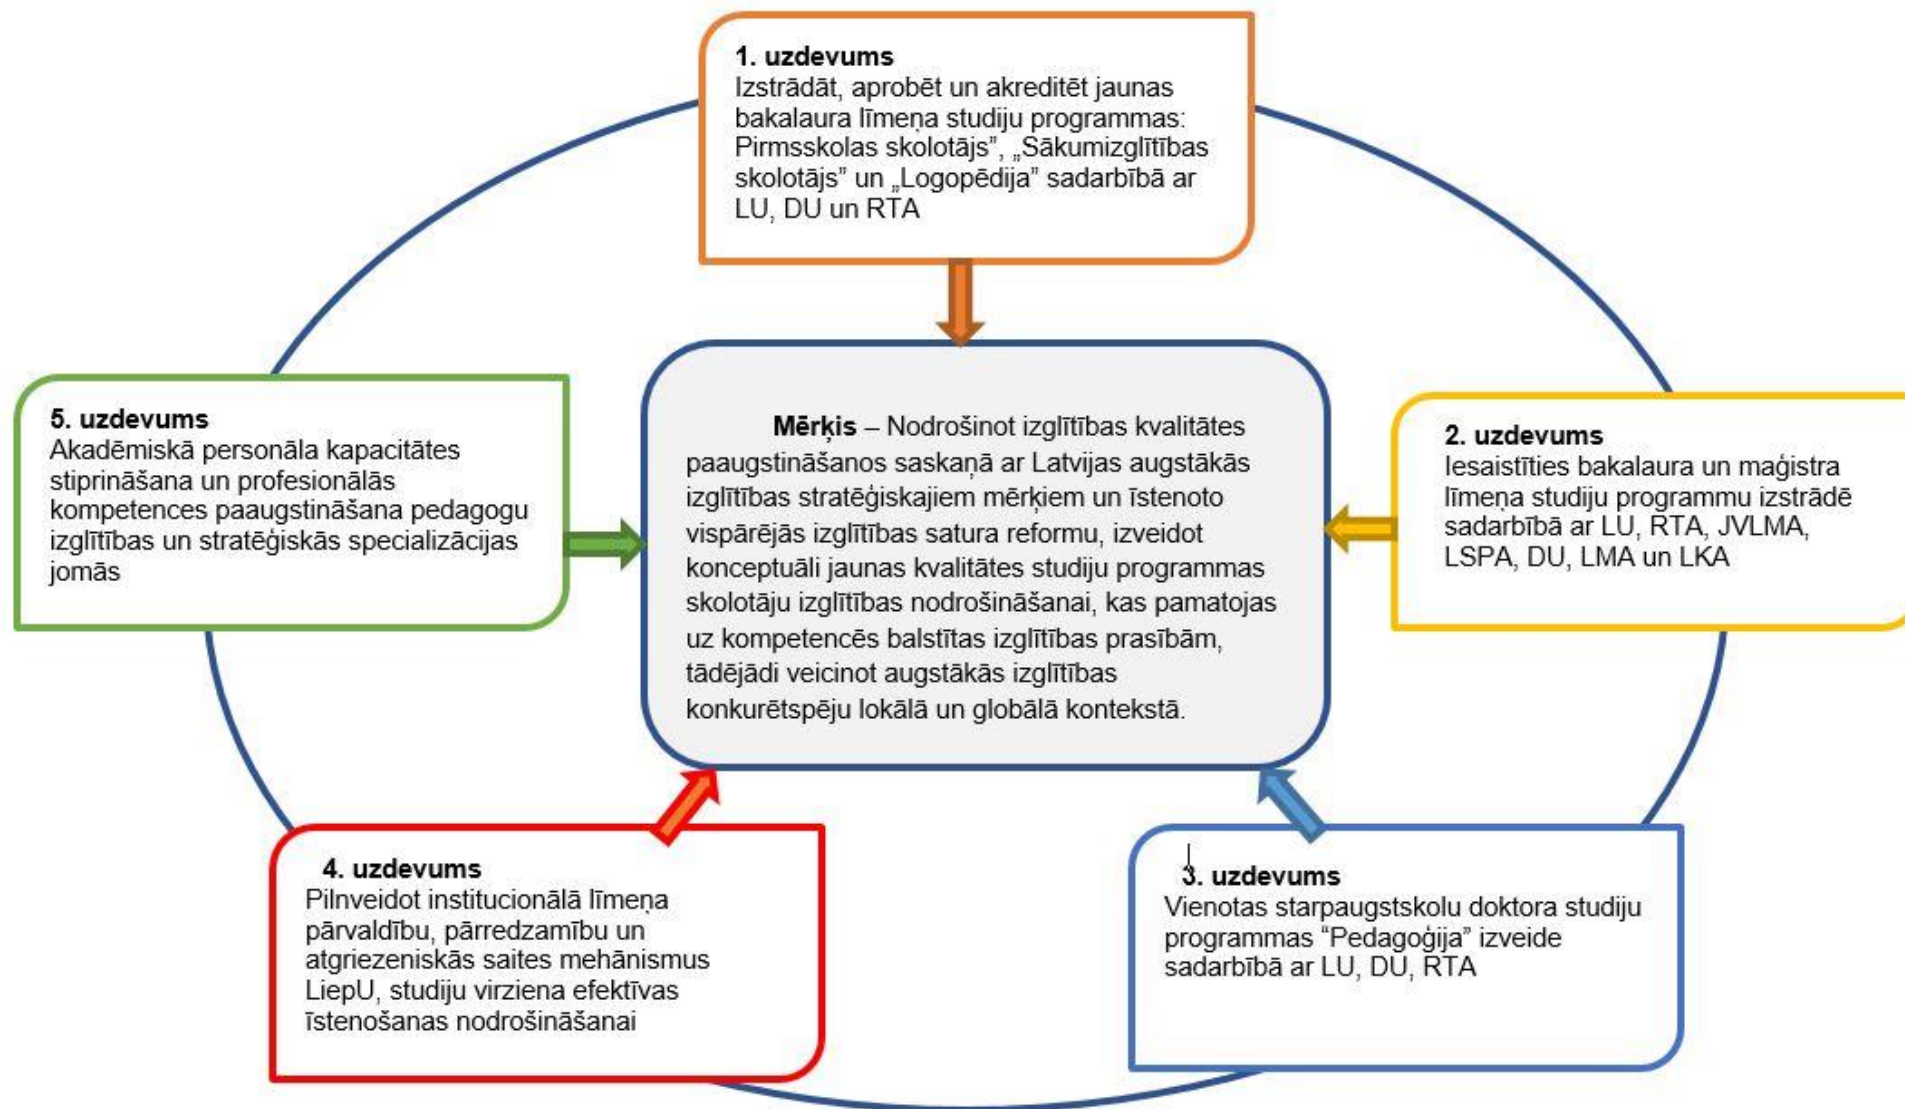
1. uzdevums
Izstrādāt, aprobēt un akreditēt jaunas bakalaura līmeņa studiju programmas: Pirmsskolas skolotājs", „Sākumizglītības skolotājs" un „Logopēdija" sadarbībā ar LU, DU un RTA

5. uzdevums
Akadēmiskā personāla kapacitātes stiprināšana un profesionālās kompetences paaugstināšana pedagogu izglītības un stratēģiskās specializācijas jomās

Mērķis – Nodrošinot izglītības kvalitātes paaugstināšanos saskaņā ar Latvijas augstākās izglītības stratēģiskajiem mērķiem un īstenoto vispārējās izglītības satura reformu, izveidot konceptuāli jaunas kvalitātes studiju programmas skolotāju izglītības nodrošināšanai, kas pamatojas uz kompetencēs balstītas izglītības prasībām, tādējādi veicinot augstākās izglītības konkurētspēju lokālā un globālā kontekstā.

2. uzdevums
Iesaistīties bakalaura un maģistra līmeņa studiju programmu izstrādē sadarbībā ar LU, RTA, JVLMA, LSPA, DU, LMA un LKA

4. uzdevums
Pilnveidot institucionālā līmeņa pārvaldību, pārredzamību un atgriezeniskās saites mehānismus LiepU, studiju virziena efektīvas īstenošanas nodrošināšanai

3. uzdevums
Vienotas starpaugstskolu doktora studiju programmas "Pedagoģija" izveide sadarbībā ar LU, DU, RTA